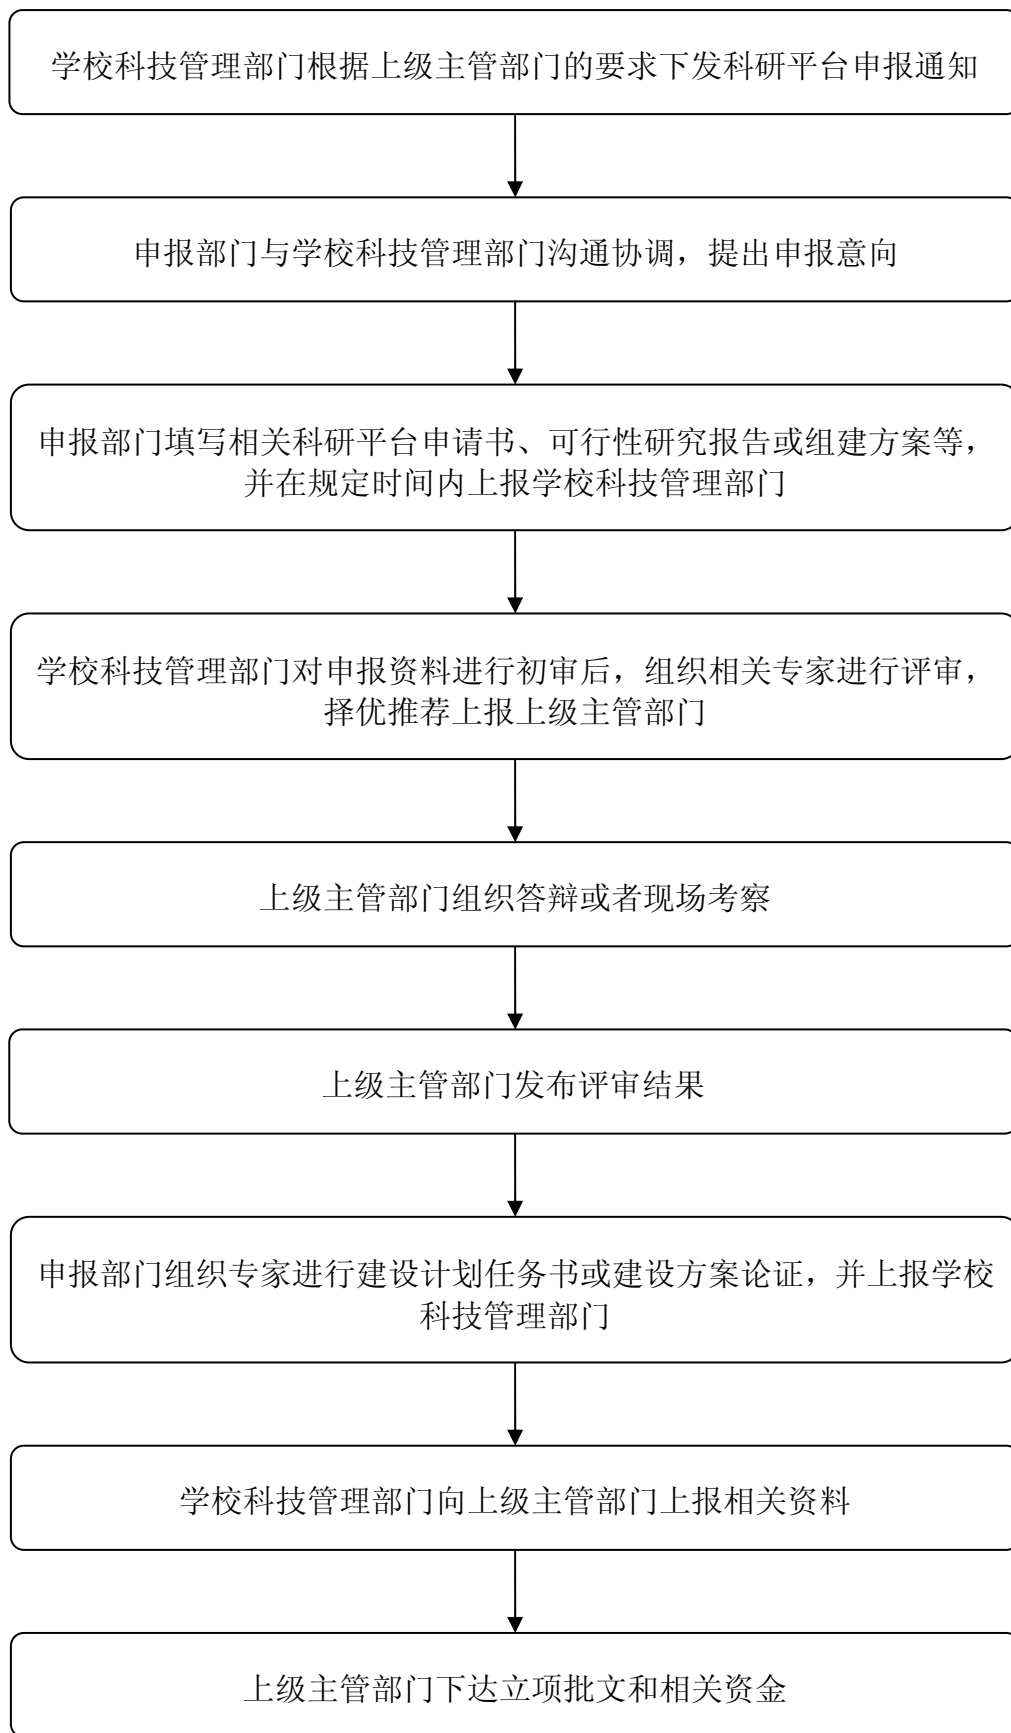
学校科技管理部门根据上级主管部门的要求下发科研平台申报通知

申报部门与学校科技管理部门沟通协调，提出申报意向

申报部门填写相关科研平台申请书、可行性研究报告或组建方案等，并在规定时间内上报学校科技管理部门

学校科技管理部门对申报资料进行初审后，组织相关专家进行评审，择优推荐上报上级主管部门

上级主管部门组织答辩或者现场考察

上级主管部门发布评审结果

申报部门组织专家进行建设计划任务书或建设方案论证，并上报学校科技管理部门

学校科技管理部门向上级主管部门上报相关资料

上级主管部门下达立项批文和相关资金